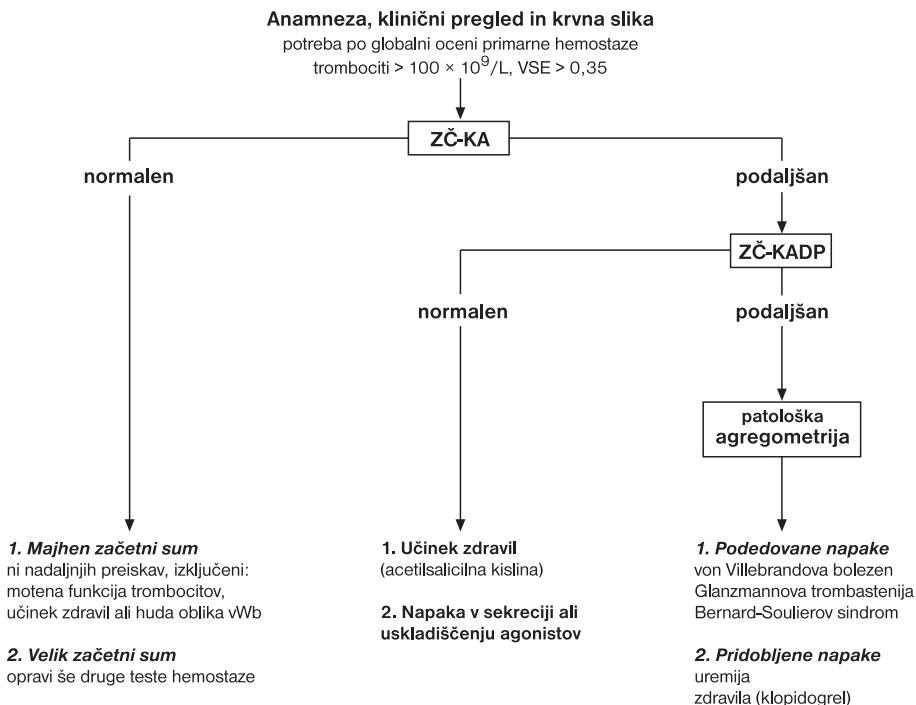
Anamneza, klinični pregled in krvna slika
potreba po globalni oceni primarne hemostaze
trombociti > 100 × $10^9$/L, VSE > 0,35

ZČ-KA

normalen

podaljšan

ZČ-KADP

normalen

podaljšan

patološka agregometrija

1. Majhen začetni sum
ni nadaljnjih preiskav, izključeni: motena funkcija trombocitov, učinek zdravil ali huda oblika vWb

2. Velik začetni sum
opravi še druge teste hemostaze

1. Učinek zdravil
(acetilsalicilna kislina)

2. Napaka v sekreciji ali uskladiščenju agonistov

1. Podedovane napake
von Villebrandova bolezen
Glanzmannova trombastenija
Bernard-Soulierov sindrom

2. Pridobljene napake
uremija
zdravila (klopidogrel)